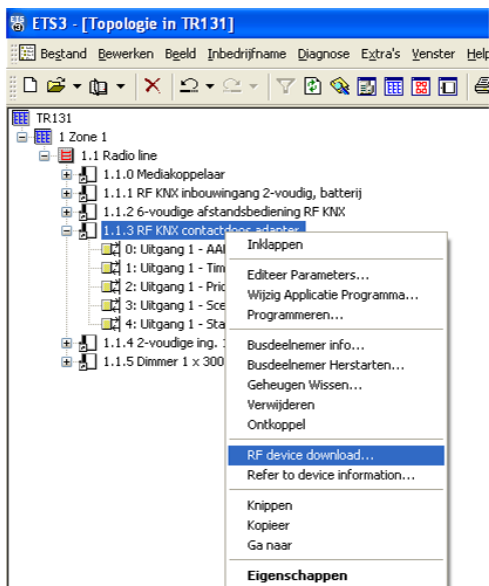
ETS3 - [Topologie in TR131]

Bestand Bewerken Beeld Inbedrijfname Diagnose Extra's Venster Help

TR131
1 Zone 1
1.1 Radio line
1.1.0 Mediakoppelaar
1.1.1 RF KNX inbouwingang 2-voudig, batterij
1.1.2 6-voudige afstandsbediening RF KNX
1.1.3 RF KNX contactdoos adapter
0: Uitgang 1 - AAN
1: Uitgang 1 - Tim
2: Uitgang 1 - Prio
3: Uitgang 1 - Sce
4: Uitgang 1 - Sta
1.1.4 2-voudige ing. 1
1.1.5 Dimmer 1 x 300

Inklappen
Editeer Parameters...
Wijzig Applicatie Programma...
Programmeren...
Busdeelnemer info...
Busdeelnemer Herstarten...
Geheugen Wissen...
Verwijderen
Ontkoppel
RF device download...
Refer to device information...
Knippen
Kopieer
Ga naar
Eigenschappen